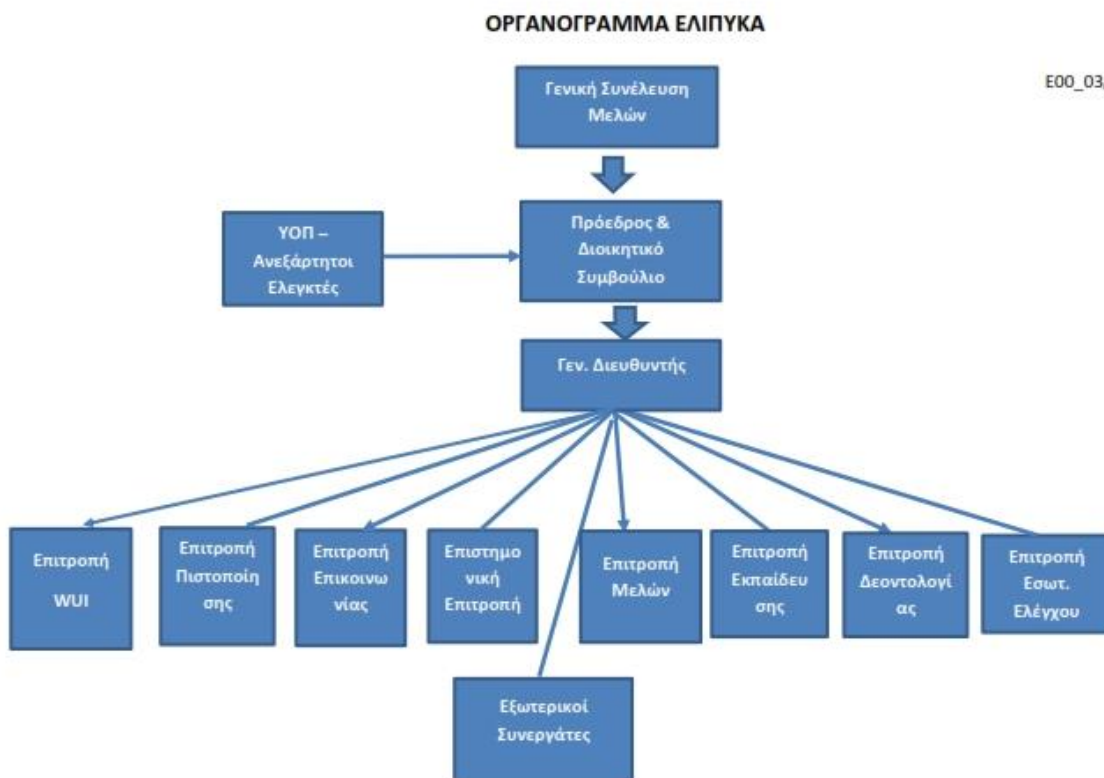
ΟΡΓΑΝΟΓΡΑΜΜΑ ΕΛΙΠΥΚΑ

E00_03

Γενική Συνέλευση Μελών

ΥΟΠ – Ανεξάρτητοι Ελεγκτές

Πρόεδρος & Διοικητικό Συμβούλιο

Γεν. Διευθυντής

Επιτροπή WUI

Επιτροπή Πιστοποίησης

Επιτροπή Επικοινωνίας

Επιστημονική Επιτροπή

Επιτροπή Μελών

Επιτροπή Εκπαίδευσης

Επιτροπή Δεοντολογίας

Επιτροπή Εσωτ. Ελέγχου

Εξωτερικοί Συνεργάτες